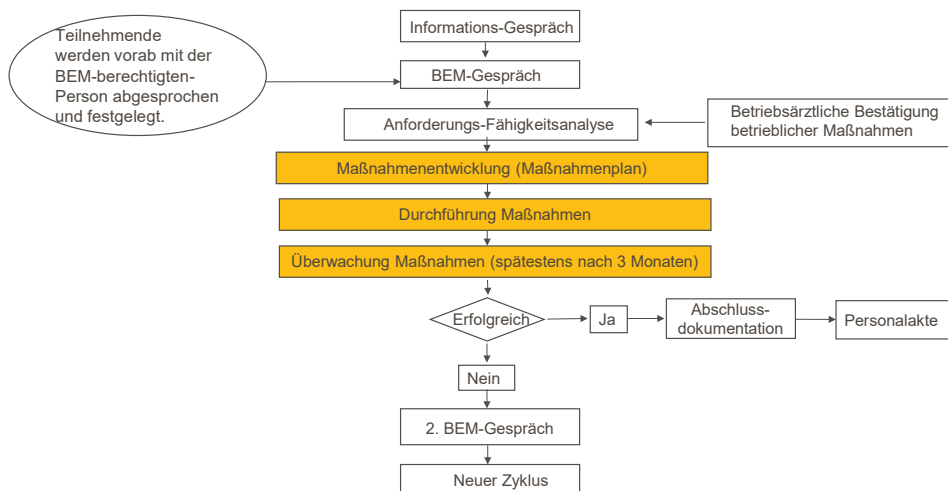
Teilnehmende werden vorab mit der BEM-berechtigten-Person abgesprochen und festgelegt.

Informations-Gespräch

BEM-Gespräch

Anforderungs-Fähigkeitsanalyse

Betriebsärztliche Bestätigung betrieblicher Maßnahmen

Maßnahmenentwicklung (Maßnahmenplan)

Durchführung Maßnahmen

Überwachung Maßnahmen (spätestens nach 3 Monaten)

Erfolgreich

Ja

Abschluss-dokumentation

Personalakte

Nein

2. BEM-Gespräch

Neuer Zyklus